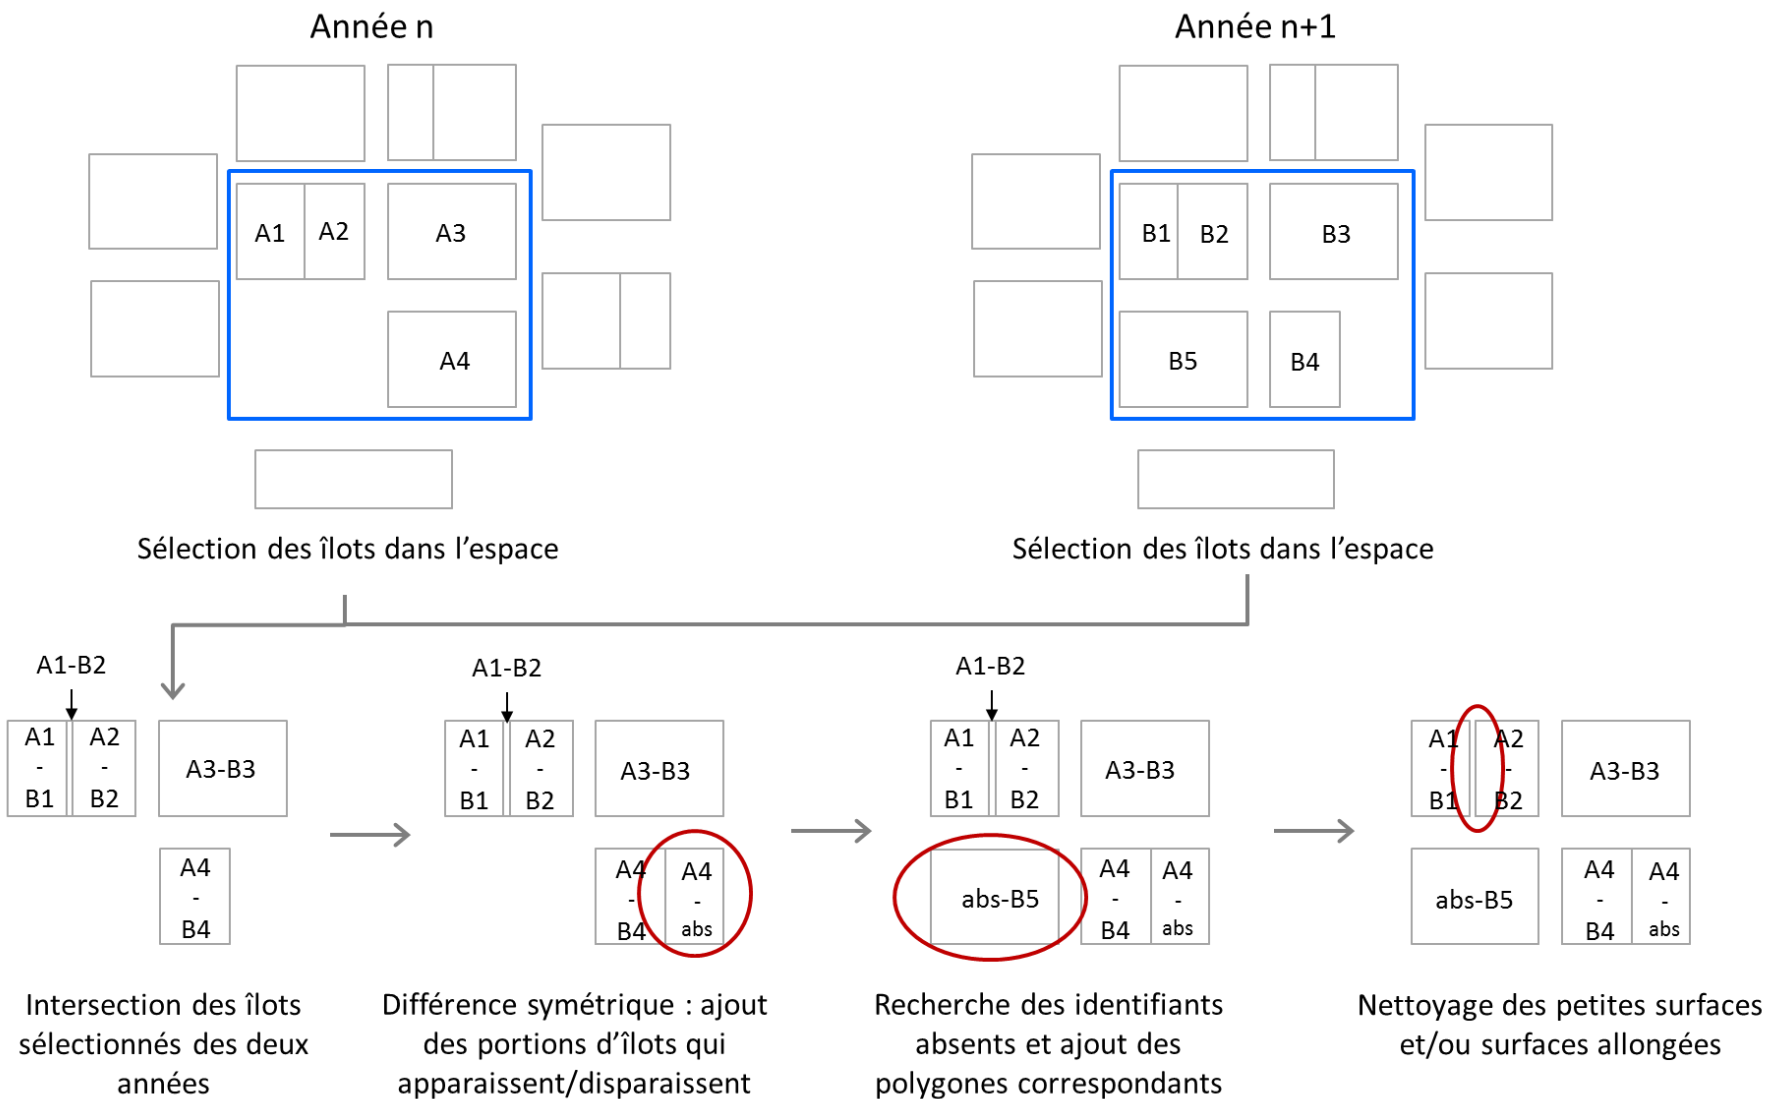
Année n

A1 A2 A3
A4

Sélection des îlots dans l’espace

Année n+1

B1 B2 B3
B5 B4

Sélection des îlots dans l’espace

A1-B2

A1 - B1 | A2 - B2 | A3-B3
A4 - B4

Intersection des îlots sélectionnés des deux années

A1-B2

A1 - B1 | A2 - B2 | A3-B3
A4 - B4 | A4 - abs

Différence symétrique : ajout des portions d’îlots qui apparaissent/disparaissent

A1-B2

A1 - B1 | A2 - B2 | A3-B3
abs-B5 | A4 - B4 | A4 - abs

Recherche des identifiants absents et ajout des polygones correspondants

A1 - B1 | A2 - B2 | A3-B3
abs-B5 | A4 - B4 | A4 - abs

Nettoyage des petites surfaces et/ou surfaces allongées